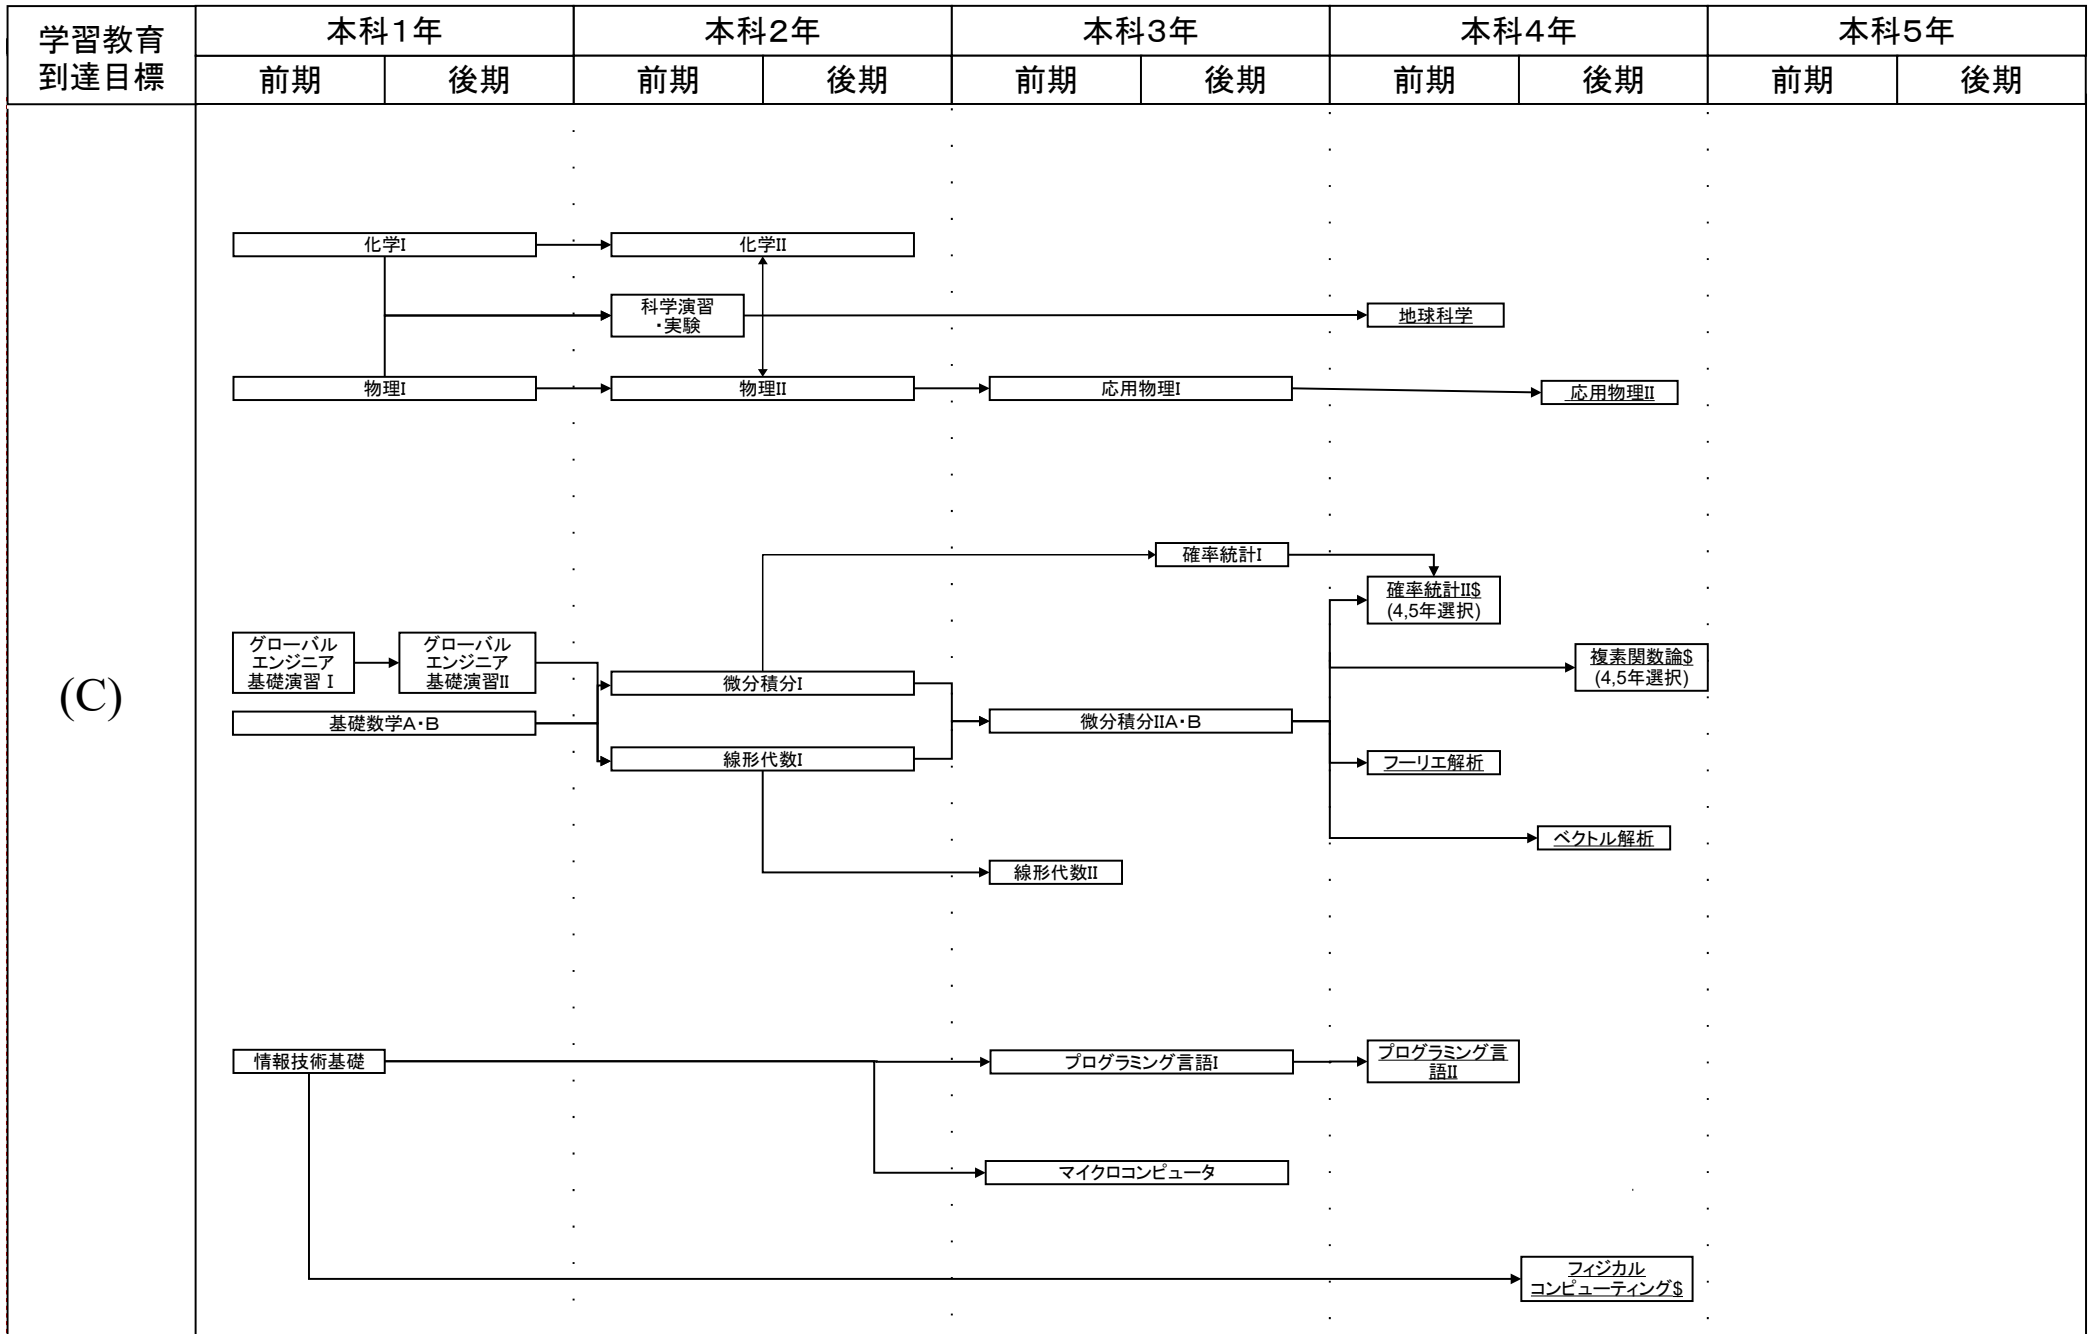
| 学習教育到達目標 | 本科1年 | | 本科2年 | | 本科3年 | | 本科4年 | | 本科5年 | |
|---|---|---|---|---|---|---|---|---|---|---|
| | 前期 | 後期 | 前期 | 後期 | 前期 | 後期 | 前期 | 後期 | 前期 | 後期 |

(C)

化学I

化学II

科学演習・実験

地球科学

物理I

物理II

応用物理I

応用物理II

確率統計I

確率統計II$ (4,5年選択)

グローバルエンジニア基礎演習 I

グローバルエンジニア基礎演習II

微分積分I

複素関数論$ (4,5年選択)

基礎数学A・B

微分積分IIA・B

線形代数I

フーリエ解析

ベクトル解析

線形代数II

情報技術基礎

プログラミング言語I

プログラミング言語II

マイクロコンピュータ

フィジカルコンピューティング$